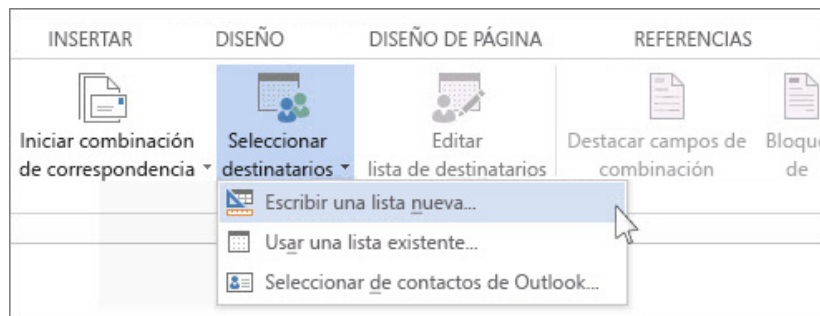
INSERTAR DISEÑO DISEÑO DE PÁGINA REFERENCIAS

Iniciar combinación de correspondencia

Seleccionar destinatarios

Editar lista de destinatarios

Destacar campos de combinación

Bloque de

Escribir una lista nueva...

Usar una lista existente...

Seleccionar de contactos de Outlook...